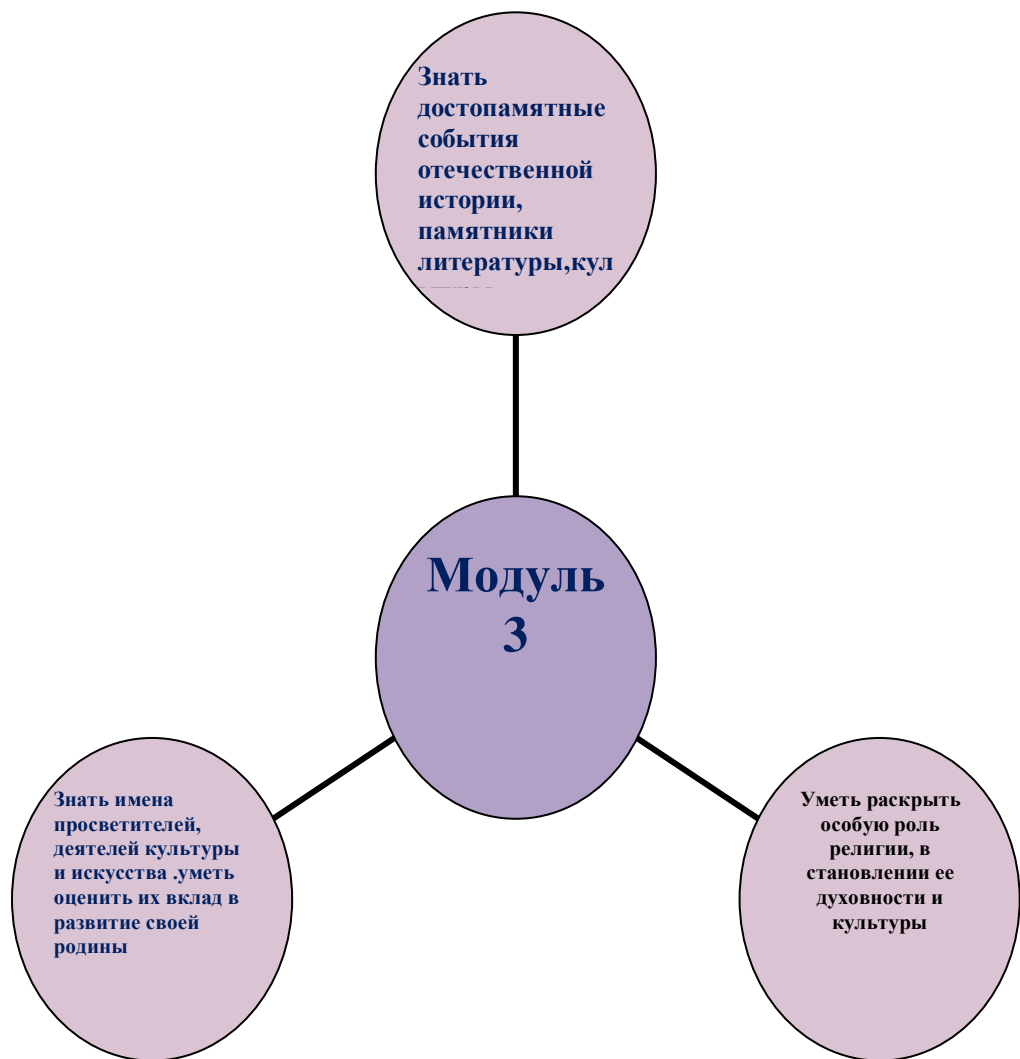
Знать достопамятные события отечественной истории, памятники литературы,кул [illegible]

Модуль 3

Знать имена просветителей, деятелей культуры и искусства .уметь оценить их вклад в развитие своей родины

Уметь раскрыть особую роль религии, в становлении ее духовности и культуры